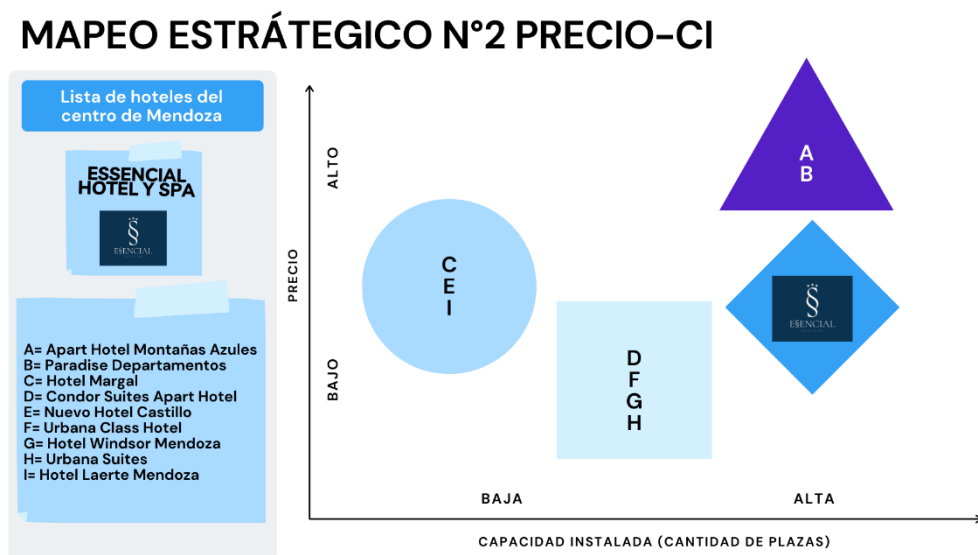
MAPEO ESTRÁTEGICO N°2 PRECIO-CI

Lista de hoteles del centro de Mendoza

ESSENCIAL HOTEL Y SPA

ESENCIAL

A= Apart Hotel Montañas Azules
B= Paradise Departamentos
C= Hotel Margal
D= Condor Suites Apart Hotel
E= Nuevo Hotel Castillo
F= Urbana Class Hotel
G= Hotel Windsor Mendoza
H= Urbana Suites
I= Hotel Laerte Mendoza

PRECIO

ALTO

BAJO

A
B

C
E
I

ESENCIAL

D
F
G
H

BAJA

ALTA

CAPACIDAD INSTALADA (CANTIDAD DE PLAZAS)